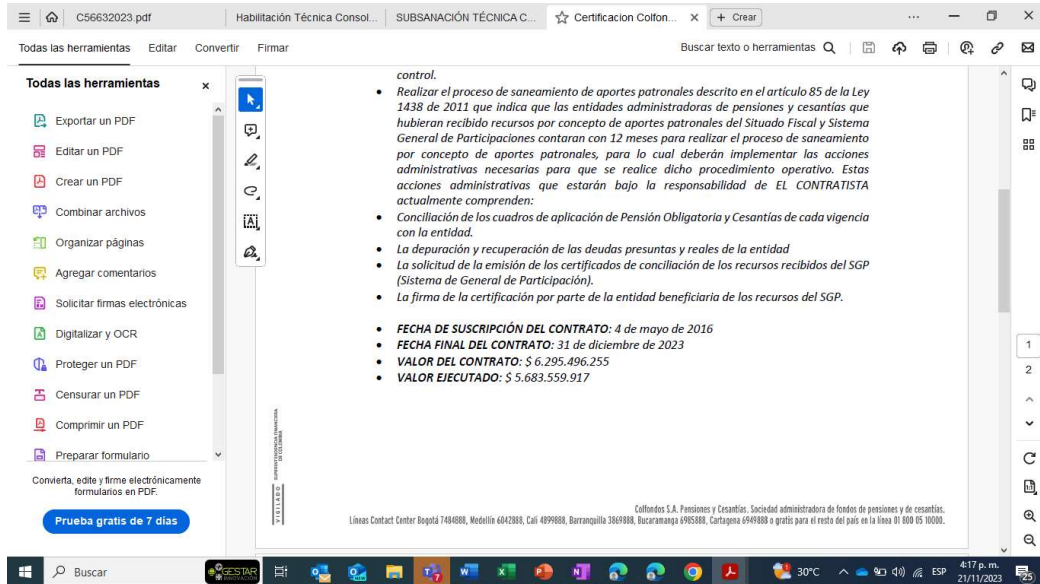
C56632023.pdf | Habilitación Técnica Consol... | SUBSANACIÓN TÉCNICA C... | Certificacion Colfon... × | + Crear

Todas las herramientas | Editar | Convertir | Firmar | Buscar texto o herramientas

Todas las herramientas ×

Exportar un PDF
Editar un PDF
Crear un PDF
Combinar archivos
Organizar páginas
Agregar comentarios
Solicitar firmas electrónicas
Digitalizar y OCR
Proteger un PDF
Censurar un PDF
Comprimir un PDF
Preparar formulario

Convierta, edite y firme electrónicamente formularios en PDF.

Prueba gratis de 7 días

control.

• Realizar el proceso de saneamiento de aportes patronales descrito en el artículo 85 de la Ley 1438 de 2011 que indica que las entidades administradoras de pensiones y cesantías que hubieran recibido recursos por concepto de aportes patronales del Situado Fiscal y Sistema General de Participaciones contaran con 12 meses para realizar el proceso de saneamiento por concepto de aportes patronales, para lo cual deberán implementar las acciones administrativas necesarias para que se realice dicho procedimiento operativo. Estas acciones administrativas que estarán bajo la responsabilidad de EL CONTRATISTA actualmente comprenden:
• Conciliación de los cuadros de aplicación de Pensión Obligatoria y Cesantías de cada vigencia con la entidad.
• La depuración y recuperación de las deudas presuntas y reales de la entidad
• La solicitud de la emisión de los certificados de conciliación de los recursos recibidos del SGP (Sistema de General de Participación).
• La firma de la certificación por parte de la entidad beneficiaria de los recursos del SGP.

• FECHA DE SUSCRIPCIÓN DEL CONTRATO: 4 de mayo de 2016
• FECHA FINAL DEL CONTRATO: 31 de diciembre de 2023
• VALOR DEL CONTRATO: $ 6.295.496.255
• VALOR EJECUTADO: $ 5.683.559.917

VIGILADO SUPERINTENDENCIA FINANCIERA DE COLOMBIA

Colfondos S.A. Pensiones y Cesantías. Sociedad administradora de fondos de pensiones y de cesantías.
Líneas Contact Center Bogotá 7484888, Medellín 6042888, Cali 4899888, Barranquilla 3869888, Bucaramanga 6985888, Cartagena 6949888 o gratis para el resto del país en la línea 01 800 05 10000.

1
2

Buscar | 30°C | ESP | 4:17 p. m. 21/11/2023